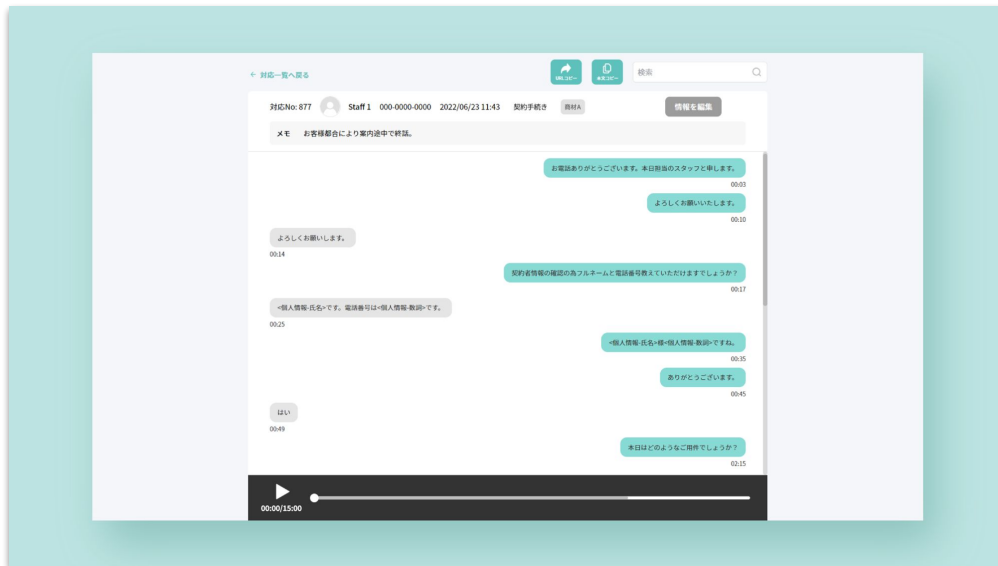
← 対応一覧へ戻る

URLコピー

本文コピー

検索

対応No: 877　Staff 1　000-0000-0000　2022/06/23 11:43　契約手続き　資材A

情報を編集

メモ　お客様都合により案内途中で終話。

お電話ありがとうございます。本日担当のスタッフと申します。
00:03

よろしくお願いいたします。
00:10

よろしくお願いします。
00:14

契約者情報の確認の為フルネームと電話番号教えていただけますでしょうか？
00:17

<個人情報-氏名>です。電話番号は<個人情報-数詞>です。
00:25

<個人情報-氏名>様<個人情報-数詞>ですね。
00:35

ありがとうございます。
00:45

はい
00:49

本日はどのようなご用件でしょうか？
02:15

00:00/15:00